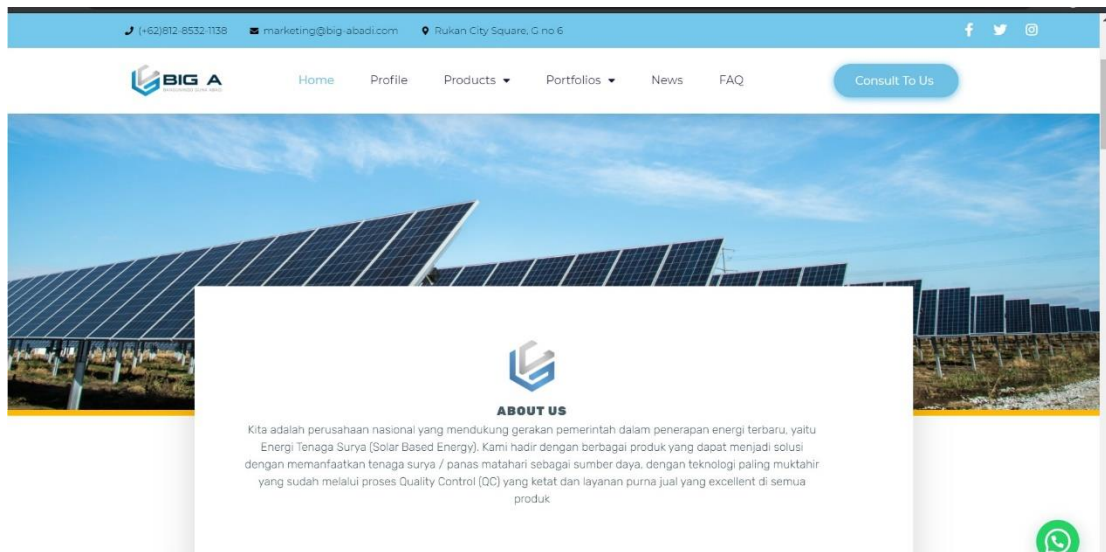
(+62)812-8532-1138 marketing@big-abadi.com Rukan City Square, G no 6

BIG A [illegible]

Home Profile Products Portfolios News FAQ

Consult To Us

ABOUT US

Kita adalah perusahaan nasional yang mendukung gerakan pemerintah dalam penerapan energi terbaru, yaitu Energi Tenaga Surya (Solar Based Energy). Kami hadir dengan berbagai produk yang dapat menjadi solusi dengan memanfaatkan tenaga surya / panas matahari sebagai sumber daya, dengan teknologi paling muktahir yang sudah melalui proses Quality Control (QC) yang ketat dan layanan purna jual yang excellent di semua produk